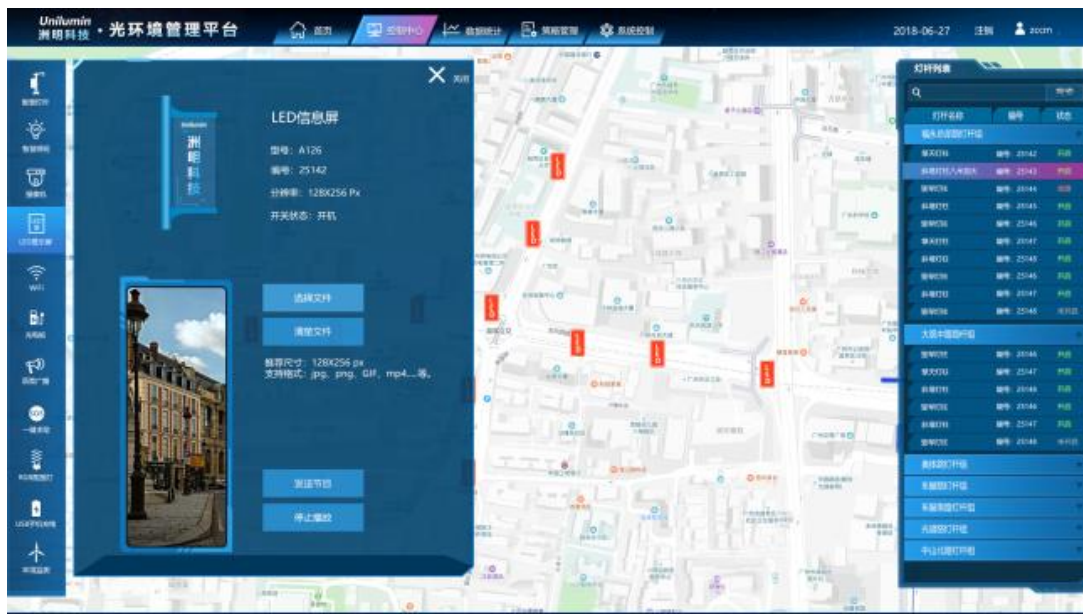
Unilumin 洲明科技 · 光环境管理平台

首页
控制中心
数据统计
策略管理
系统控制

2018-06-27 注销 zccm

智慧灯杆
智慧照明
监控
LED信息屏
WiFi
充电桩
应急广播
一键求助
传感器
USB充电
环境监测

关闭

洲明科技

LED信息屏

型号：A126
编号：25142
分辨率：128X256 Px
开关状态：开机

选择文件
清空文件

推荐尺寸：128X256 px
支持格式：jpg、png、GIF、mp4....等。

发送节目
停止播放

灯杆列表

搜索

灯杆名称 编号 状态

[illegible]

大道中路路灯杆组

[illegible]